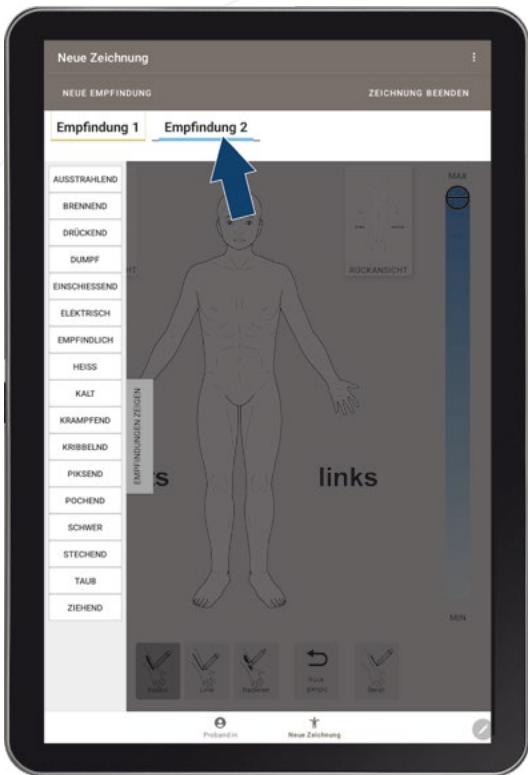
Neue Zeichnung

NEUE EMPFINDUNG

ZEICHNUNG BEENDEN

Empfindung 1

Empfindung 2

AUSSTRAHLEND
BRENNEND
DRÜCKEND
DUMPF
EINSCHIESSEND
ELEKTRISCH
EMPFINDLICH
HEISS
KALT
KRAMPFEND
KRIBBELND
PIKSEND
POCHEND
SCHWER
STECHEND
TAUB
ZIEHEND

EMPFINDUNGEN ZEIGEN

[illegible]CHT

RÜCKANSICHT

MAX

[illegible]s

links

MIN

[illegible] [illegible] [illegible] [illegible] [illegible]

ProbandIn

Neue Zeichnung